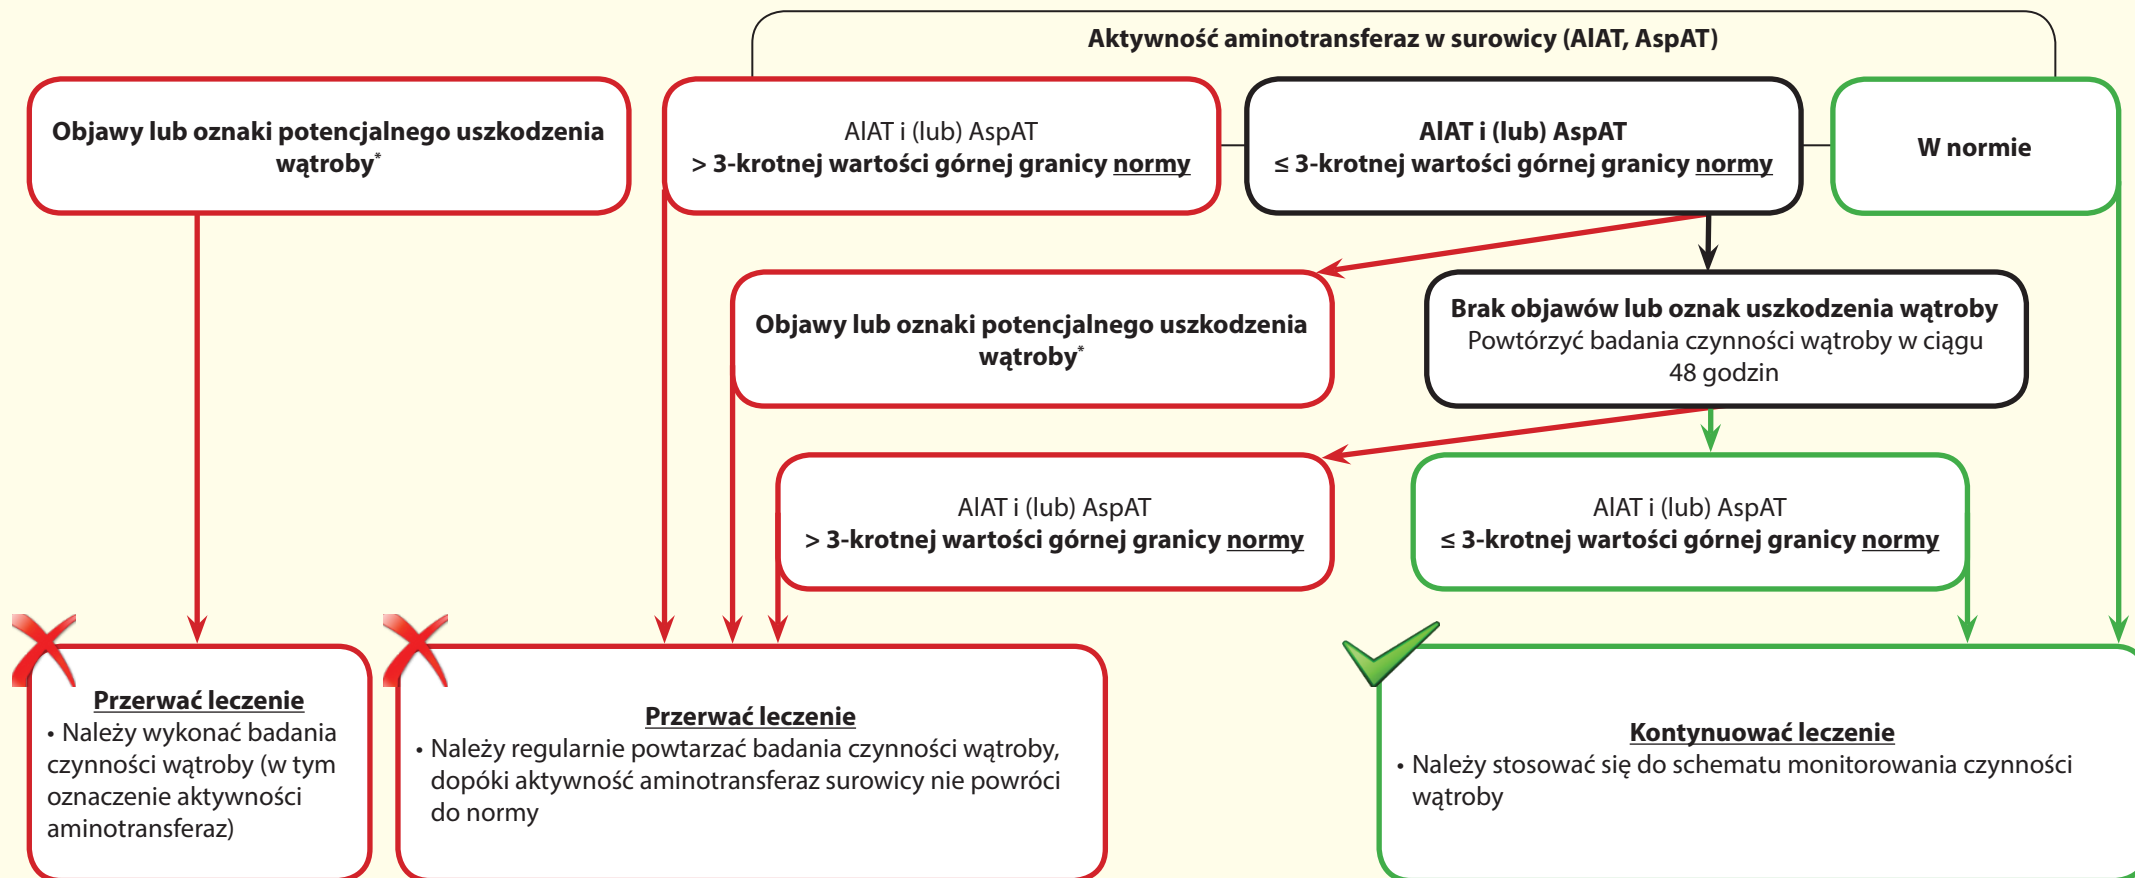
Aktywność aminotransferaz w surowicy (AlAT, AspAT)

Objawy lub oznaki potencjalnego uszkodzenia wątroby*

AlAT i (lub) AspAT
> 3-krotnej wartości górnej granicy normy

AlAT i (lub) AspAT
≤ 3-krotnej wartości górnej granicy normy

W normie

Objawy lub oznaki potencjalnego uszkodzenia wątroby*

Brak objawów lub oznak uszkodzenia wątroby
Powtórzyć badania czynności wątroby w ciągu 48 godzin

AlAT i (lub) AspAT
> 3-krotnej wartości górnej granicy normy

AlAT i (lub) AspAT
≤ 3-krotnej wartości górnej granicy normy

Przerwać leczenie
• Należy wykonać badania czynności wątroby (w tym oznaczenie aktywności aminotransferaz)

Przerwać leczenie
• Należy regularnie powtarzać badania czynności wątroby, dopóki aktywność aminotransferaz surowicy nie powróci do normy

Kontynuować leczenie
• Należy stosować się do schematu monitorowania czynności wątroby